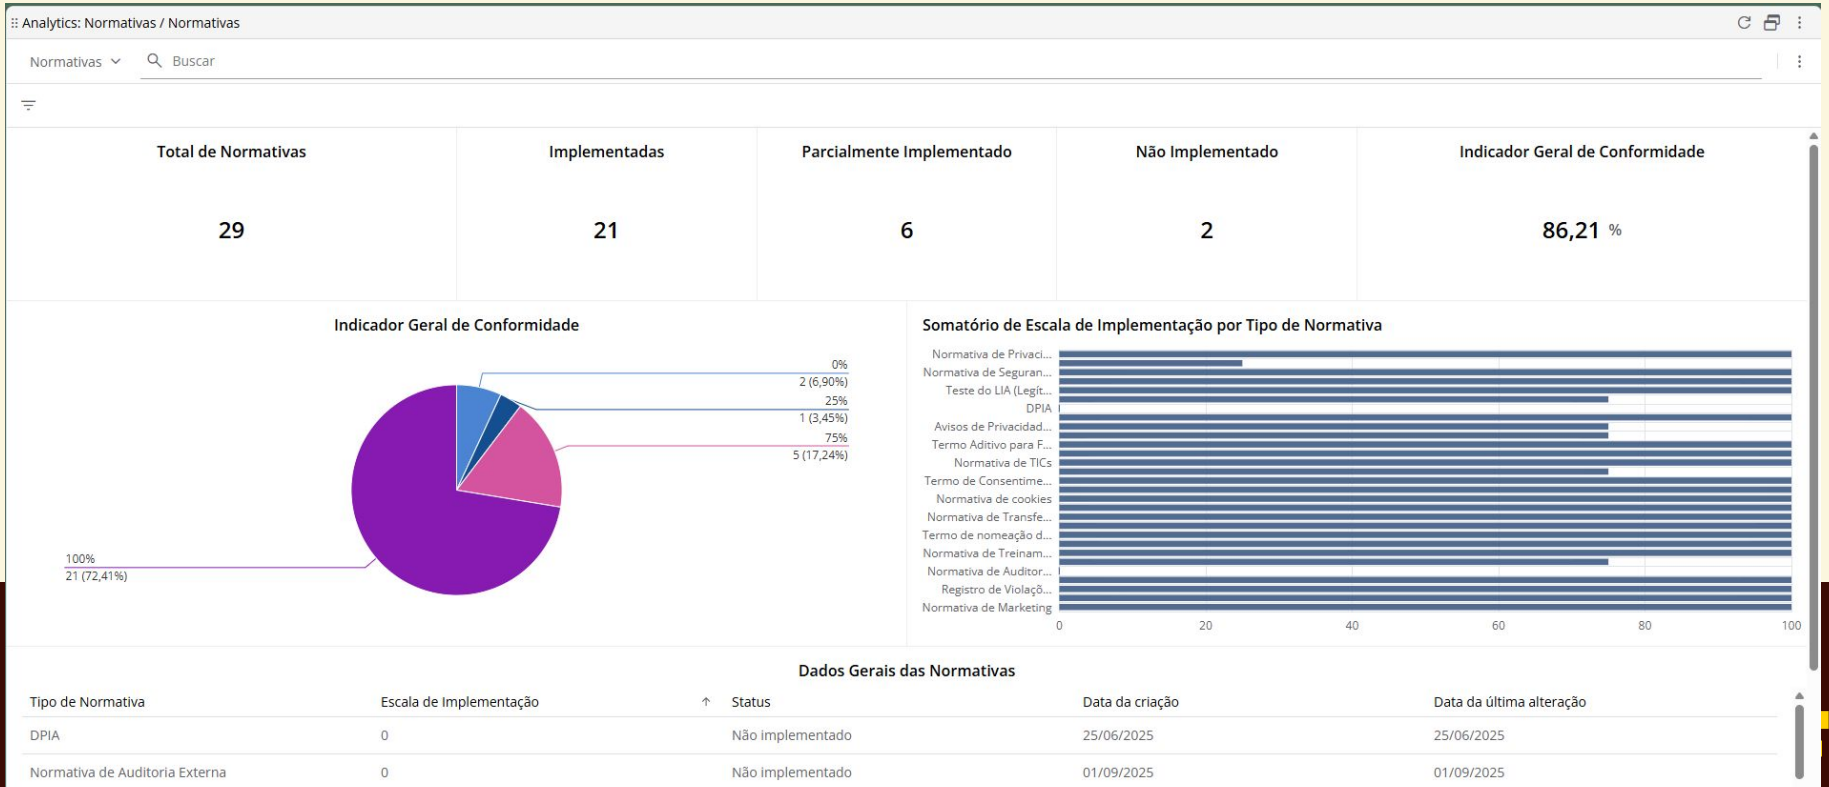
Analytics: Normativas / Normativas

Normativas Buscar

Total de Normativas
29

Implementadas
21

Parcialmente Implementado
6

Não Implementado
2

Indicador Geral de Conformidade
86,21 %

Indicador Geral de Conformidade

0%
2 (6,90%)
25%
1 (3,45%)
75%
5 (17,24%)
100%
21 (72,41%)

Somatório de Escala de Implementação por Tipo de Normativa

Normativa de Privaci...
Normativa de Seguran...
Teste do LIA (Legít...
DPIA
Avisos de Privacidad...
Termo Aditivo para F...
Normativa de TICs
Termo de Consentime...
Normativa de cookies
Normativa de Transfe...
Termo de nomeação d...
Normativa de Treinam...
Normativa de Auditor...
Registro de Violaçõ...
Normativa de Marketing

0 20 40 60 80 100

Dados Gerais das Normativas

| Tipo de Normativa | Escala de Implementação | Status | Data da criação | Data da última alteração |
|---|---|---|---|---|
| DPIA | 0 | Não implementado | 25/06/2025 | 25/06/2025 |
| Normativa de Auditoria Externa | 0 | Não implementado | 01/09/2025 | 01/09/2025 |